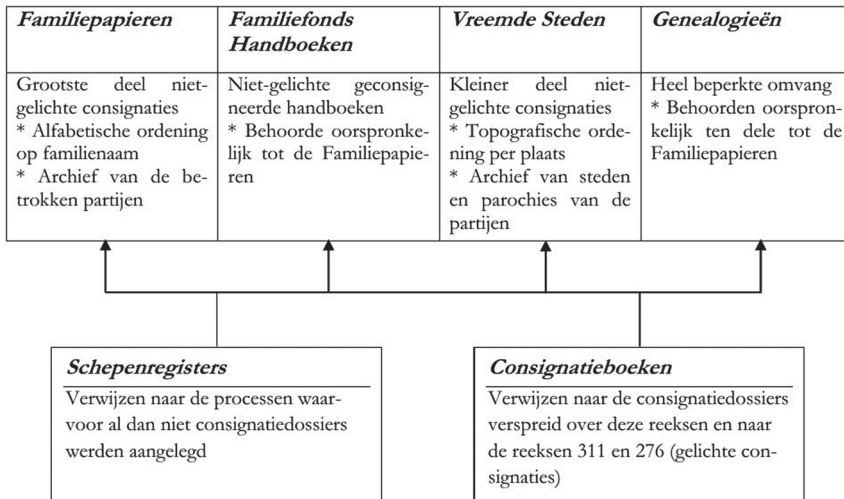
| Familiepapieren | Familiefonds Handboeken | Vreemde Steden | Genealogieën |
|---|---|---|---|
| Grootste deel niet-gelichte consignaties * Alfabetische ordening op familienaam * Archief van de betrokken partijen | Niet-gelichte geconsigneerde handboeken * Behoorde oorspronkelijk tot de Familiepapieren | Kleiner deel niet-gelichte consignaties * Topografische ordening per plaats * Archief van steden en parochies van de partijen | Heel beperkte omvang * Behoorden oorspronkelijk ten dele tot de Familiepapieren |

**Schepenregisters**

Verwijzen naar de processen waarvoor al dan niet consignatiedossiers werden aangelegd

**Consignatieboeken**

Verwijzen naar de consignatiedossiers verspreid over deze reeksen en naar de reeksen 311 en 276 (gelichte consignaties)